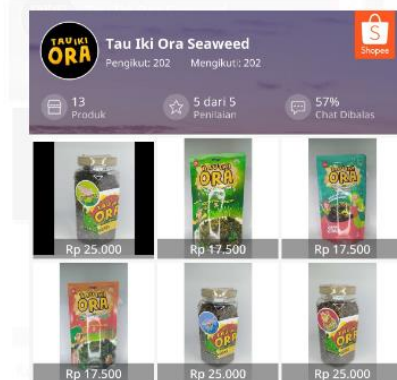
TAU IKI ORA

Tau Iki Ora Seaweed

Pengikut: 202 Mengikuti: 202

Shopee

13 Produk

5 dari 5 Penilaian

57% Chat Dibalas

Rp 25.000

TAU IKI ORA

Rp 17.500

TAU IKI ORA

Rp 17.500

TAU IKI ORA

Rp 17.500

Rp 25.000

Rp 25.000